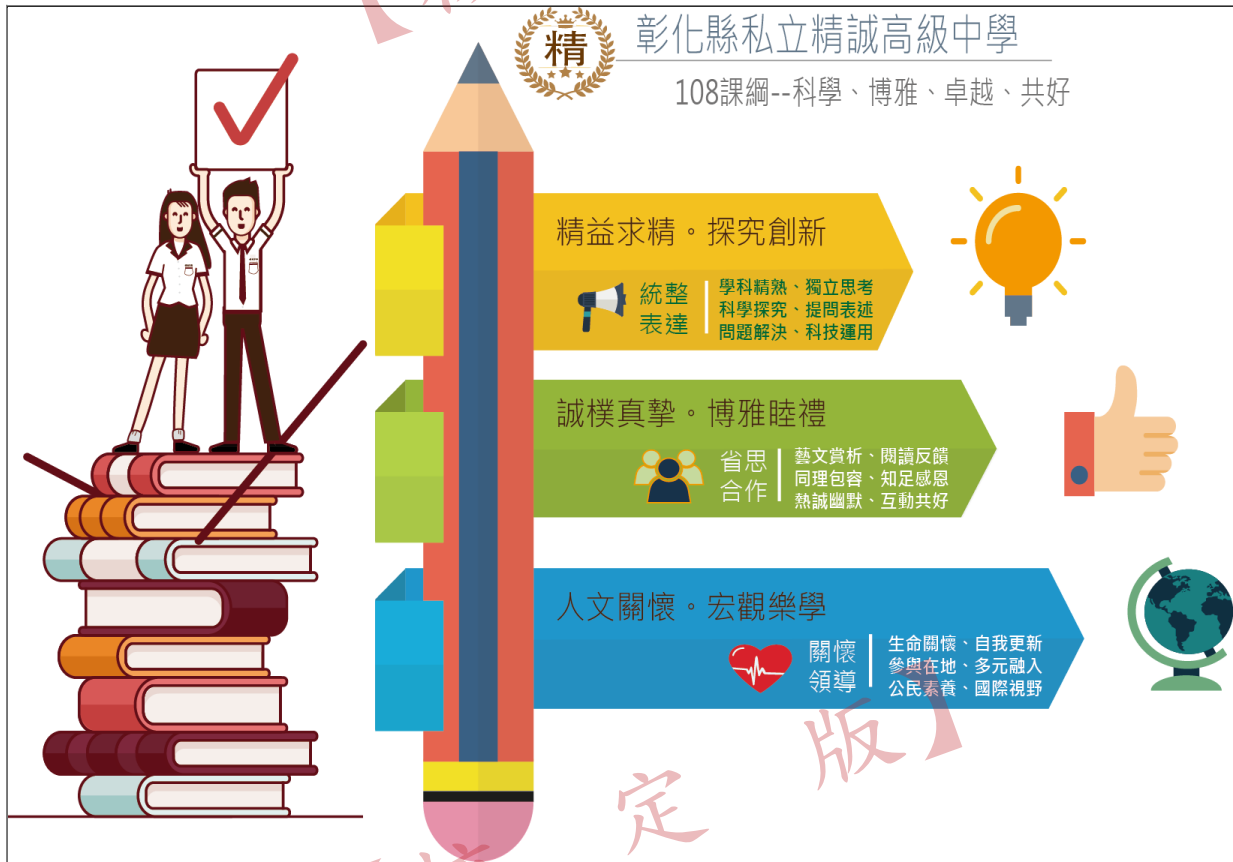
精

彰化縣私立精誠高級中學

108課綱--科學、博雅、卓越、共好

精益求精。探究創新

統整
表達

學科精熟、獨立思考
科學探究、提問表述
問題解決、科技運用

誠樸真摯。博雅睦禮

省思
合作

藝文賞析、閱讀反饋
同理包容、知足感恩
熱誠幽默、互動共好

人文關懷。宏觀樂學

關懷
領導

生命關懷、自我更新
參與在地、多元融入
公民素養、國際視野

定 版】